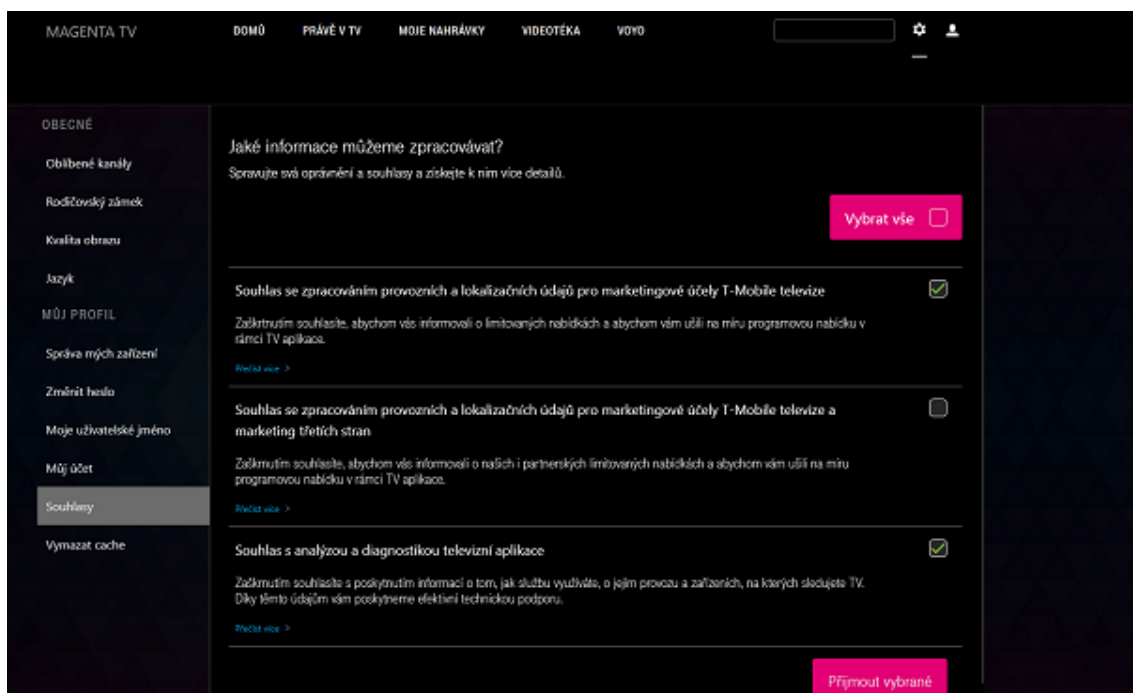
MAGENTA TV

DOMŮ PRÁVĚ V TV MOJE NAHRÁVKY VIDEOTÉKA VOYO

OBECNÉ

Oblíbené kanály

Rodičovský zámek

Kvalita obrazu

Jazyk

MŮJ PROFIL

Správa mých zařízení

Změnit heslo

Moje uživatelské jméno

Můj účet

Souhlasy

Vymazat cache

Jaké informace můžeme zpracovávat?

Spravujte svá oprávnění a souhlasy a získejte k nim více detailů.

Vybrat vše

Souhlas se zpracováním provozních a lokalizačních údajů pro marketingové účely T-Mobile televize

Zaškrtnutím souhlasíte, abychom vás informovali o limitovaných nabídkách a abychom vám ušili na míru programovou nabídku v rámci TV aplikace.

Přečíst více >

Souhlas se zpracováním provozních a lokalizačních údajů pro marketingové účely T-Mobile televize a marketing třetích stran

Zaškrnutím souhlasíte, abychom vás informovali o našich i partnerských limitovaných nabídkách a abychom vám ušili na míru programovou nabídku v rámci TV aplikace.

Přečíst více >

Souhlas s analýzou a diagnostikou televizní aplikace

Zaškrnutím souhlasíte s poskytnutím informací o tom, jak službu využíváte, o jejím provozu a zařízeních, na kterých sledujete TV. Díky těmto údajům vám poskytneme efektivní technickou podporu.

Přečíst více >

Přijmout vybrané